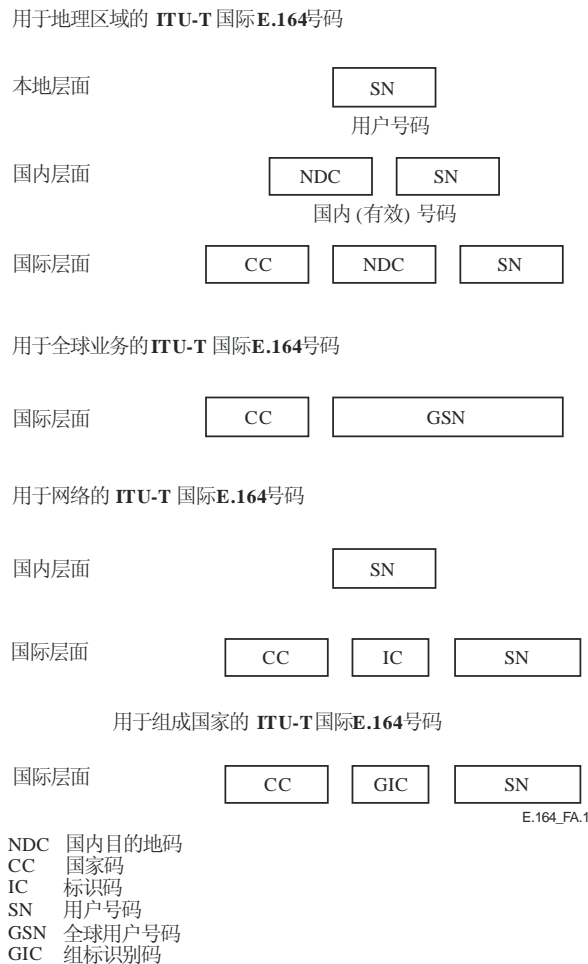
用于地理区域的 **ITU-T** 国际**E.164**号码

本地层面

SN

用户号码

国内层面

NDC SN

国内 (有效) 号码

国际层面

CC NDC SN

用于全球业务的**ITU-T** 国际**E.164**号码

国际层面

CC GSN

用于网络的 **ITU-T** 国际**E.164**号码

国内层面

SN

国际层面

CC IC SN

用于组成国家的 **ITU-T**国际**E.164**号码

国际层面

CC GIC SN

E.164_FA.1

NDC 国内目的地码
CC 国家码
IC 标识码
SN 用户号码
GSN 全球用户号码
GIC 组标识别码